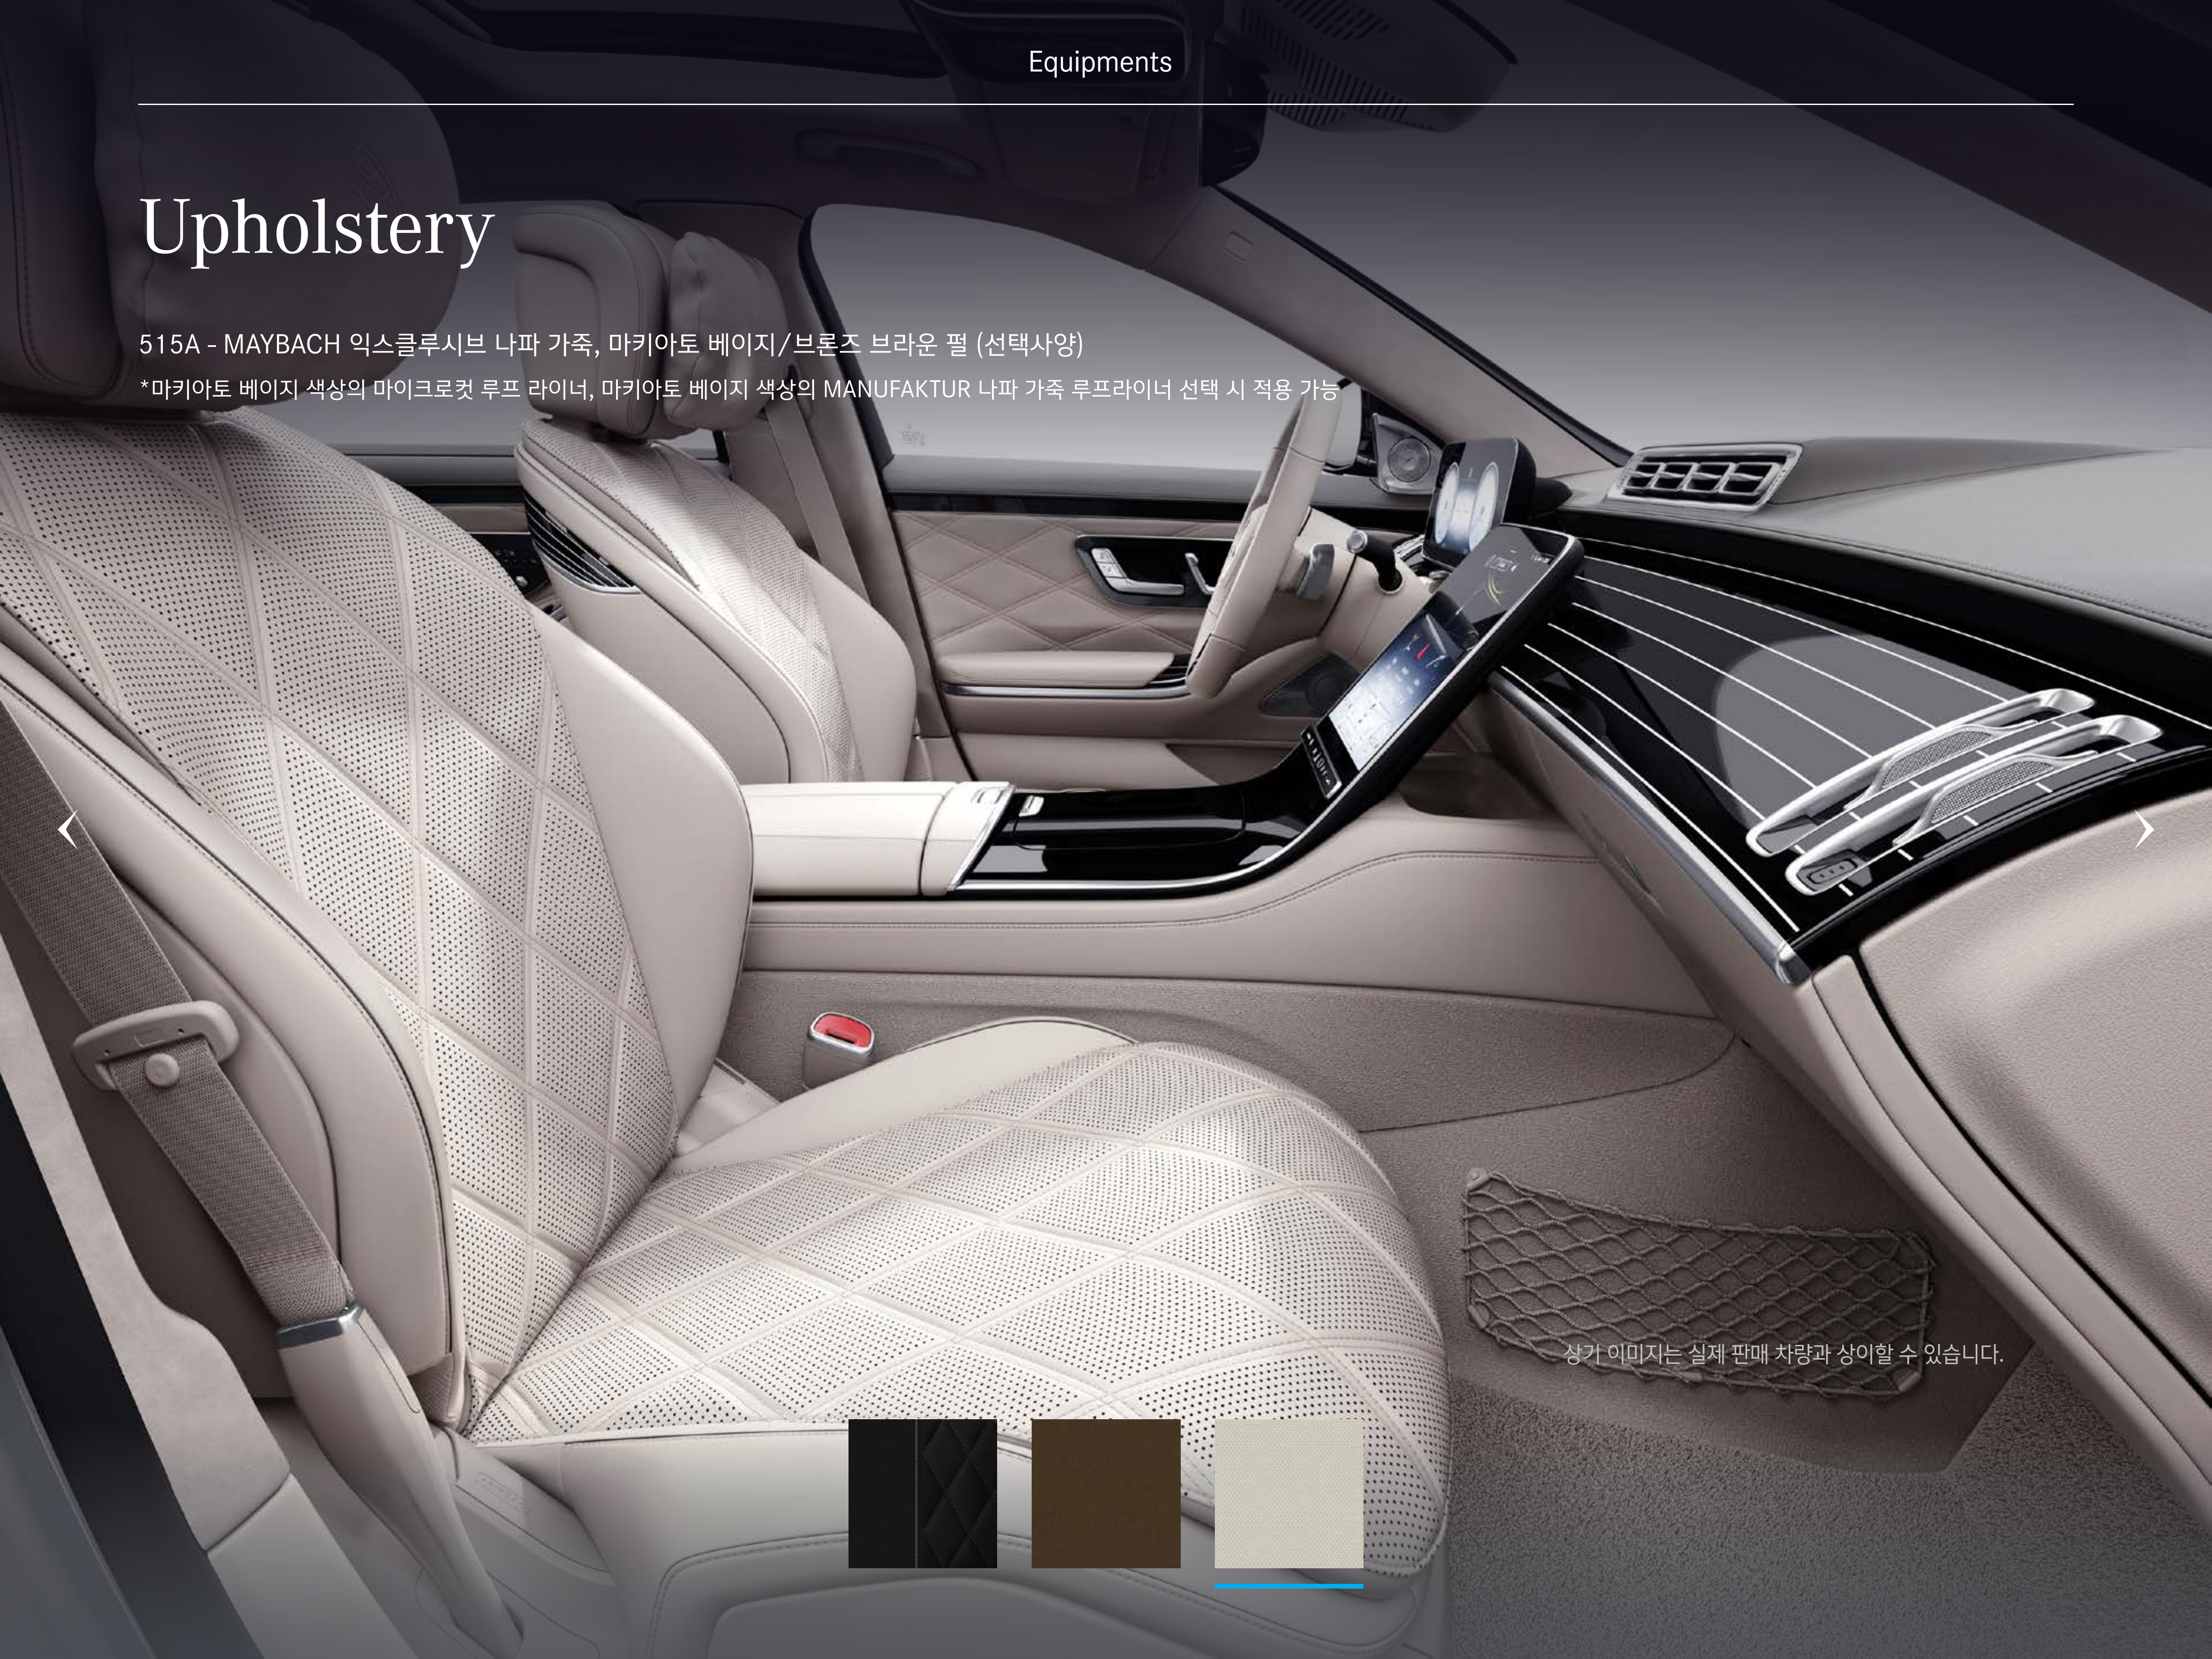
Equipments

Upholstery

515A - MAYBACH 익스클루시브 나파 가죽, 마키아토 베이지/브론즈 브라운 펄 (선택사양)

*마키아토 베이지 색상의 마이크로컷 루프 라이너, 마키아토 베이지 색상의 MANUFAKTUR 나파 가죽 루프라이너 선택 시 적용 가능

‹

›

상기 이미지는 실제 판매 차량과 상이할 수 있습니다.